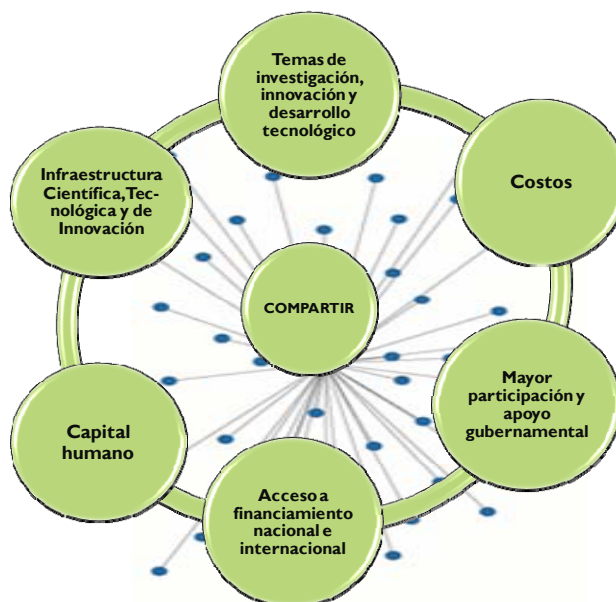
Temas de investigación, innovación y desarrollo tecnológico

Costos

Infraestructura Científica, Tecnológica y de Innovación

COMPARTIR

Mayor participación y apoyo gubernamental

Capital humano

Acceso a financiamiento nacional e internacional